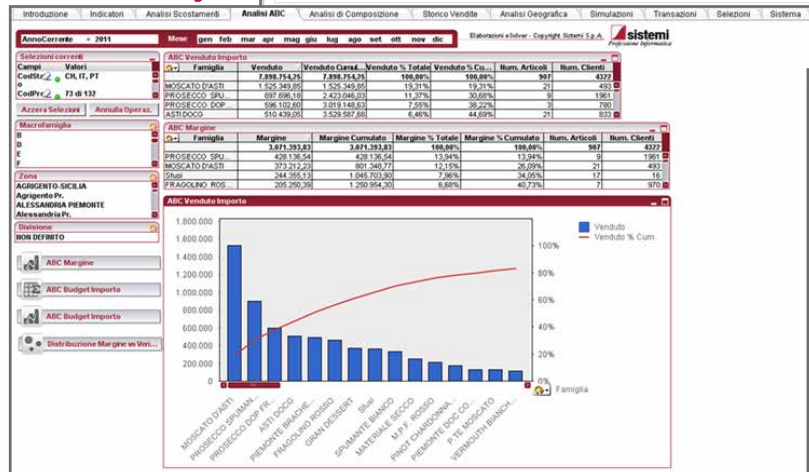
Introduzione | Indicatori | Analisi Scostamenti | Analisi ABC | Analisi di Composizione | Storico Vendite | Analisi Geografica | Simulazioni | Transazioni | Selezioni | Sistema

AnnoCorrente = 2011

Mese gen feb mar apr mag giu lug ago set ott nov dic

Elaborazioni eSolver - Copyright Sistemi S.p.A.

sistemi Professione Informatica

Selezioni correnti

| Campi | Valori |
|---|---|
| CodStc | CH, IT, PT |
| o | |
| CodPrc | 73 di 132 |

Azzera Selezioni | Annulla Operaz.

Macrofamiglia
B
D
E
F

Zona
AGRIGENTO-SICILIA
Agrigento Pr.
ALESSANDRIA PIEMONTE
Alessandria Pr.

Divisione
NON DEFINITO

ABC Margine

ABC Budget Importo

ABC Budget Importo

Distribuzione Margine vs Ven...

ABC Venduto Importo

| Famiglia | Venduto | Venduto Cumul... | Venduto % Totale | Venduto % Cu... | Num. Articoli | Num. Clienti |
|---|---|---|---|---|---|---|
| | 7.898.754,25 | 7.898.754,25 | 100,00% | 100,00% | 907 | 4322 |
| MOSCATO D'ASTI | 1.525.349,85 | 1.525.349,85 | 19,31% | 19,31% | 21 | 493 |
| PROSECCO SPU... | 897.696,18 | 2.423.046,03 | 11,37% | 30,68% | 9 | 1961 |
| PROSECCO DOP ... | 596.102,60 | 3.019.148,63 | 7,55% | 38,22% | 3 | 780 |
| ASTI DOCG | 510.439,05 | 3.529.587,68 | 6,46% | 44,69% | 21 | 833 |

ABC Margine

| Famiglia | Margine | Margine Cumulato | Margine % Totale | Margine % Cumulato | Num. Articoli | Num. Clienti |
|---|---|---|---|---|---|---|
| | 3.071.393,83 | 3.071.393,83 | 100,00% | 100,00% | 907 | 4322 |
| PROSECCO SPU... | 428.136,54 | 428.136,54 | 13,94% | 13,94% | 9 | 1961 |
| MOSCATO D'ASTI | 373.212,23 | 801.348,77 | 12,15% | 26,09% | 21 | 493 |
| Stusi | 244.355,13 | 1.045.703,90 | 7,96% | 34,05% | 17 | 16 |
| FRAGOLINO ROS... | 205.250,39 | 1.250.954,30 | 6,68% | 40,73% | 7 | 970 |

ABC Venduto Importo

1.800.000
1.600.000
1.400.000
1.200.000
1.000.000
800.000
600.000
400.000
200.000
0

100%
80%
60%
40%
20%
0%

Venduto
Venduto % Cum.

Famiglia

MOSCATO D'ASTI, PROSECCO SPUMAN..., PROSECCO DOP FR..., ASTI DOCG, PIEMONTE BRACHE..., FRAGOLINO ROSSO, GRAN DESSERT, Stusi, SPUMANTE BIANCO, MATERIALE SECCO, M.P.F. ROSSO, PINOT CHARDONNA..., PIEMONTE DOC CO..., P.TE MOSCATO, VERMOUTH BIANCH...